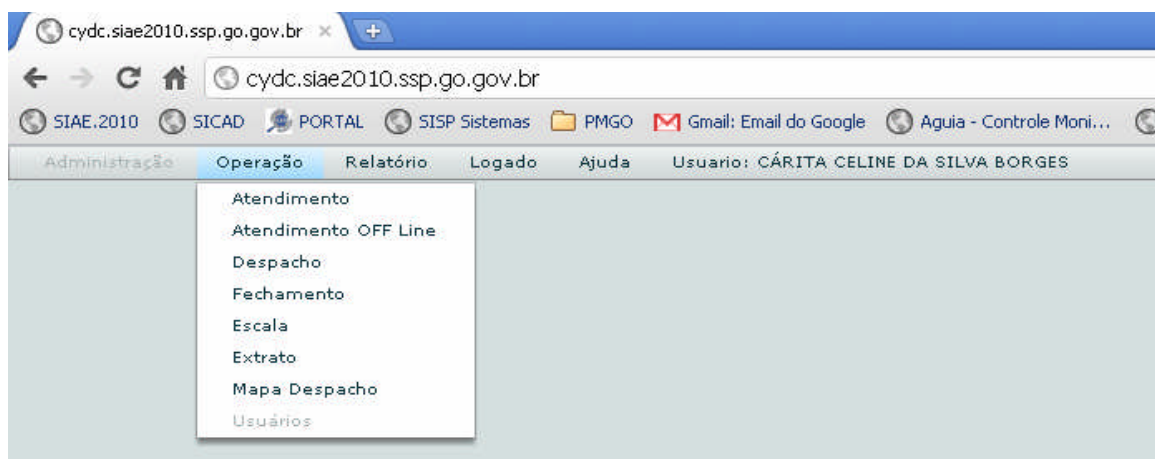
cydc.siae2010.ssp.go.gov.br ×

cydc.siae2010.ssp.go.gov.br

SIAE.2010 SICAD PORTAL SISP Sistemas PMGO Gmail: Email do Google Aguia - Controle Moni...

Administração Operação Relatório Logado Ajuda Usuario: CÁRITA CELINE DA SILVA BORGES

Atendimento
Atendimento OFF Line
Despacho
Fechamento
Escala
Extrato
Mapa Despacho
Usuários